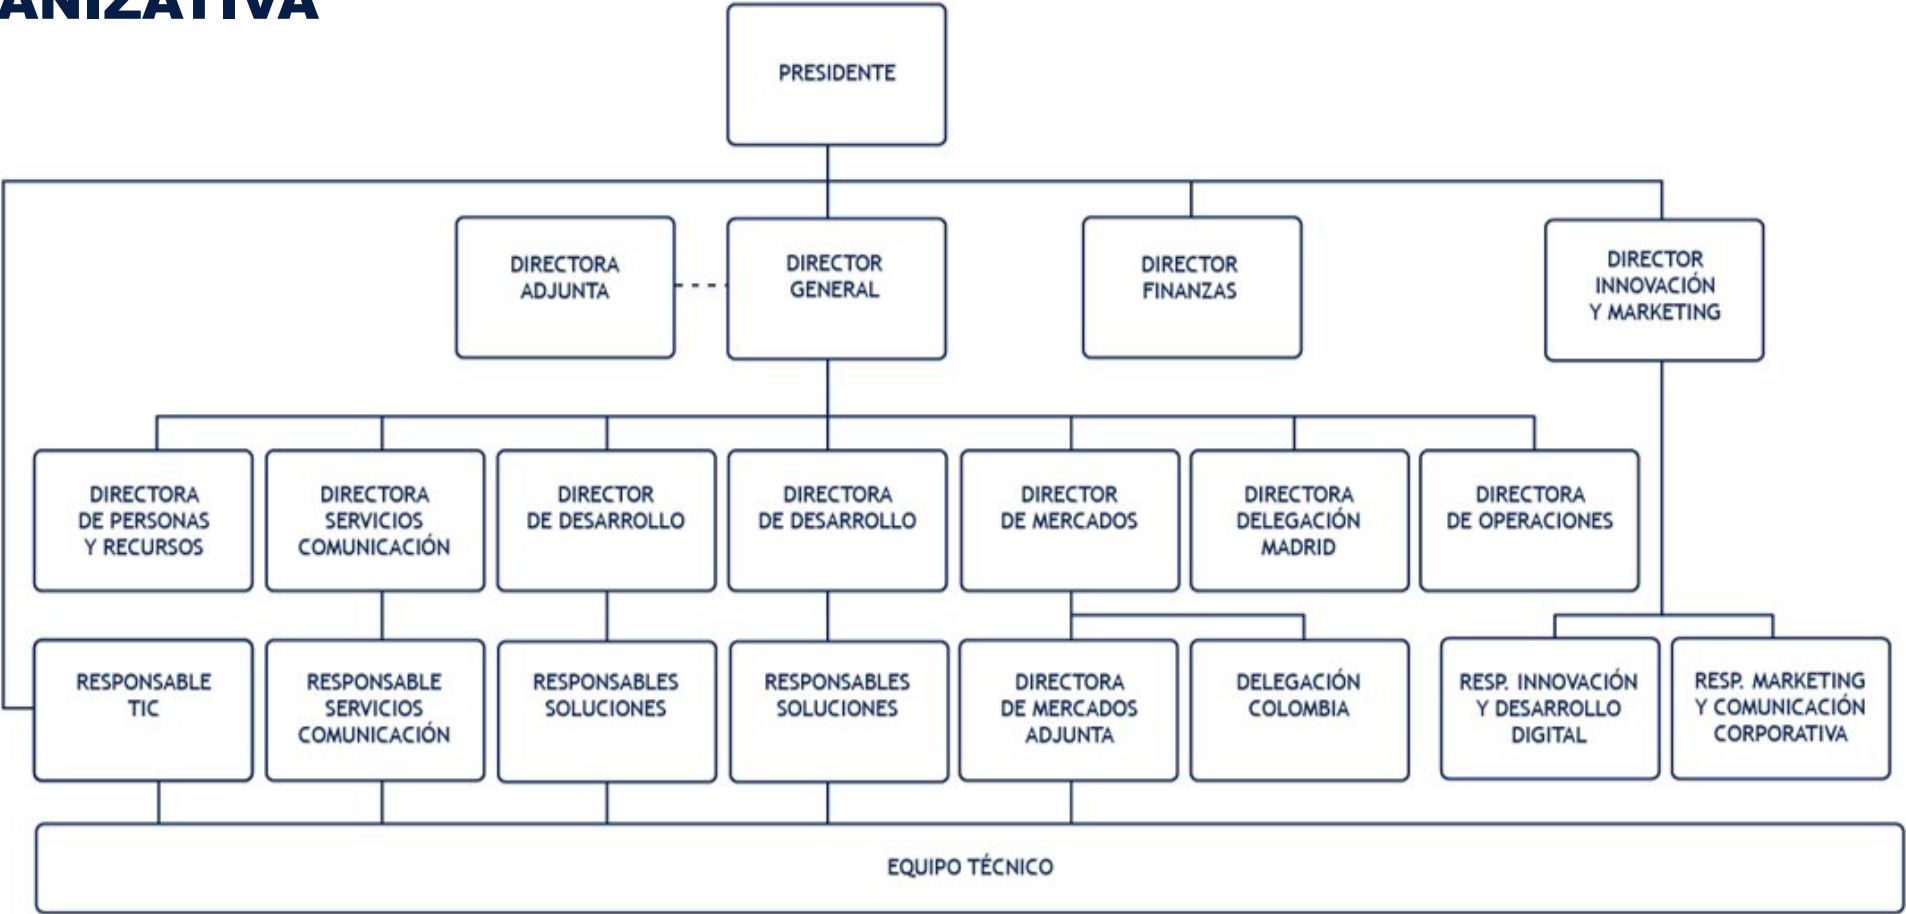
ANIZATIVA

PRESIDENTE

DIRECTORA ADJUNTA

DIRECTOR GENERAL

DIRECTOR FINANZAS

DIRECTOR INNOVACIÓN Y MARKETING

DIRECTORA DE PERSONAS Y RECURSOS

DIRECTORA SERVICIOS COMUNICACIÓN

DIRECTOR DE DESARROLLO

DIRECTORA DE DESARROLLO

DIRECTOR DE MERCADOS

DIRECTORA DELEGACIÓN MADRID

DIRECTORA DE OPERACIONES

RESPONSABLE TIC

RESPONSABLE SERVICIOS COMUNICACIÓN

RESPONSABLES SOLUCIONES

RESPONSABLES SOLUCIONES

DIRECTORA DE MERCADOS ADJUNTA

DELEGACIÓN COLOMBIA

RESP. INNOVACIÓN Y DESARROLLO DIGITAL

RESP. MARKETING Y COMUNICACIÓN CORPORATIVA

EQUIPO TÉCNICO